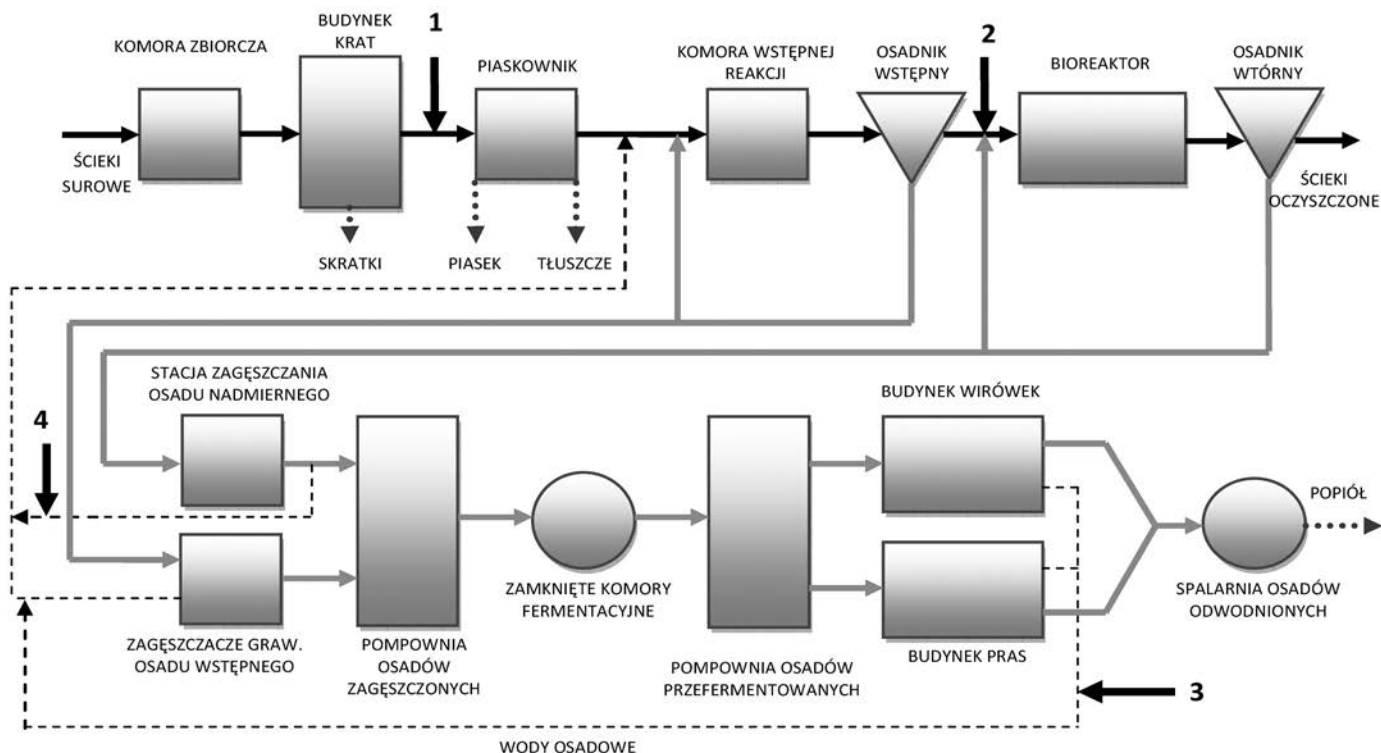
KOMORA ZBIORCZA

BUDYNEK KRAT

1

PIASKOWNIK

KOMORA WSTĘPNEJ REAKCJI

OSADNIK WSTĘPNY

2

BIOREAKTOR

OSADNIK WTÓRNY

ŚCIEKI SUROWE

ŚCIEKI OCZYSZCZONE

SKRATKI

PIASEK

TŁUSZCZE

STACJA ZAGĘSZCZANIA OSADU NADMIERNEGO

BUDYNEK WIRÓWEK

4

POPIÓŁ

ZAMKNIĘTE KOMORY FERMENTACYJNE

SPALARNIA OSADÓW ODWODNIONYCH

ZAGĘSZCZACZE GRAW. OSADU WSTĘPNEGO

POMPOWNIA OSADÓW ZAGĘSZCZONYCH

POMPOWNIA OSADÓW PRZEFERMENTOWANYCH

BUDYNEK PRAS

3

WODY OSADOWE